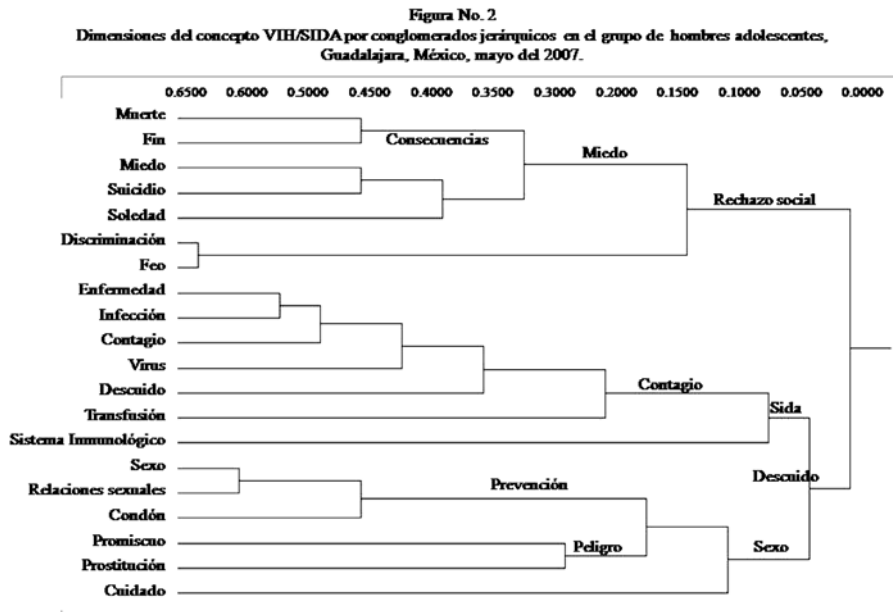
Figura No. 2
Dimensiones del concepto VIH/SIDA por conglomerados jerárquicos en el grupo de hombres adolescentes, Guadalajara, México, mayo del 2007.

0.6500 0.6000 0.5000 0.4500 0.4000 0.3500 0.3000 0.2000 0.1500 0.1000 0.0500 0.0000

Muerte
Fin
Miedo
Suicidio
Soledad
Discriminación
Feo
Enfermedad
Infección
Contagio
Virus
Descuido
Transfusión
Sistema Inmunológico
Sexo
Relaciones sexuales
Condón
Promiscuo
Prostitución
Cuidado

Consecuencias
Miedo
Rechazo social
Contagio
Sida
Prevención
Descuido
Peligro
Sexo